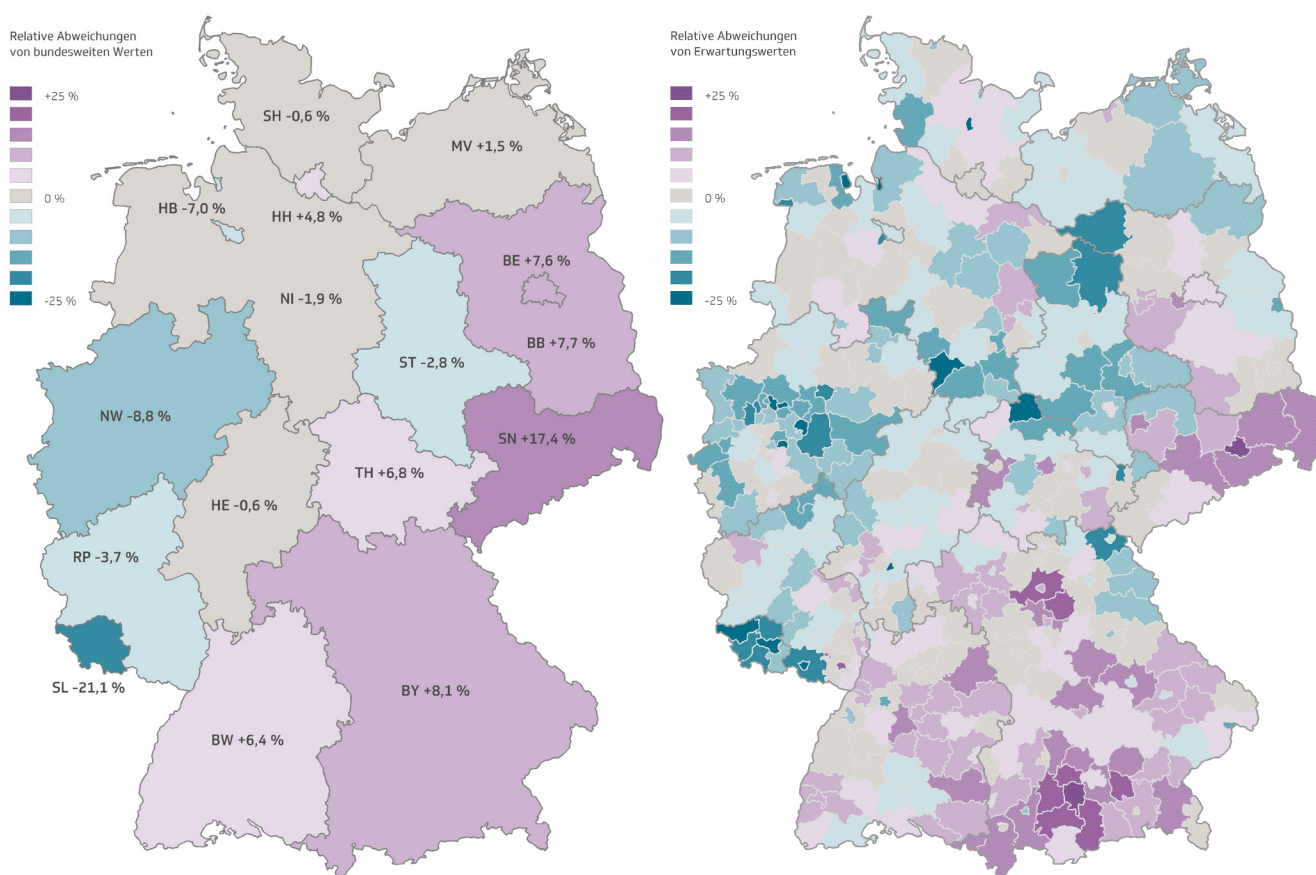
Relative Abweichungen von bundesweiten Werten

+25 %

0 %

-25 %

SH -0,6 %

MV +1,5 %

HB -7,0 %

HH +4,8 %

BE +7,6 %

NI -1,9 %

BB +7,7 %

ST -2,8 %

NW -8,8 %

SN +17,4 %

TH +6,8 %

HE -0,6 %

RP -3,7 %

SL -21,1 %

BY +8,1 %

BW +6,4 %

Relative Abweichungen von Erwartungswerten

+25 %

0 %

-25 %